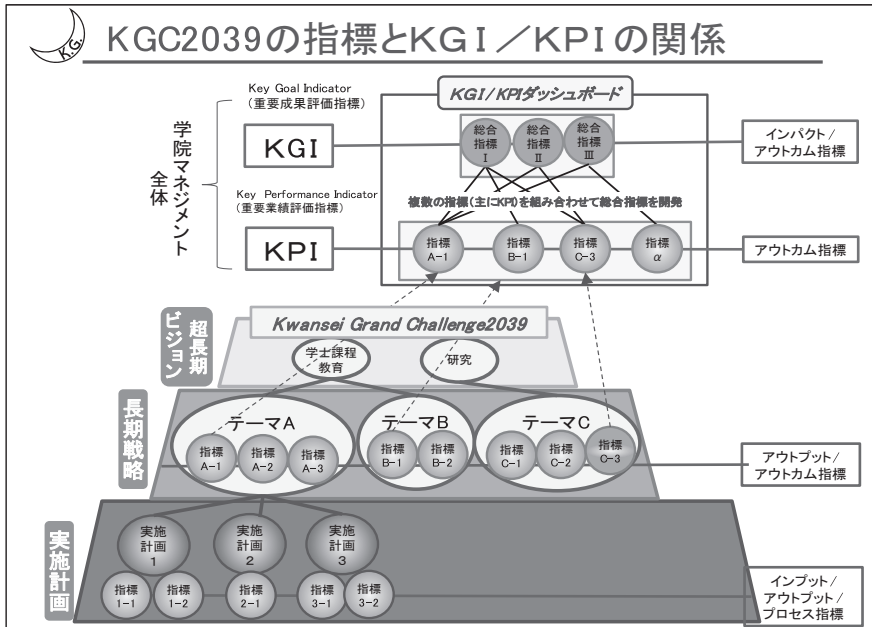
K.G.

KGC2039の指標とKGI／KPIの関係

学院マネジメント全体

Key Goal Indicator
（重要成果評価指標）

KGI

Key Performance Indicator
（重要業績評価指標）

KPI

KGI/KPIダッシュボード

総合指標 Ⅰ　総合指標 Ⅱ　総合指標 Ⅲ

インパクト／アウトカム指標

複数の指標（主にKPI）を組み合わせて総合指標を開発

指標 A−1　指標 B−1　指標 C−3　指標 $\alpha$

アウトカム指標

超長期ビジョン

Kwansei Grand Challenge2039

学士課程教育　研究

長期戦略

テーマA　指標 A−1　指標 A−2　指標 A−3

テーマB　指標 B−1　指標 B−2

テーマC　指標 C−1　指標 C−2　指標 C−3

アウトプット／アウトカム指標

実施計画

実施計画 1　実施計画 2　実施計画 3

指標 1−1　指標 1−2　指標 2−1　指標 3−1　指標 3−2

インプット／アウトプット／プロセス指標